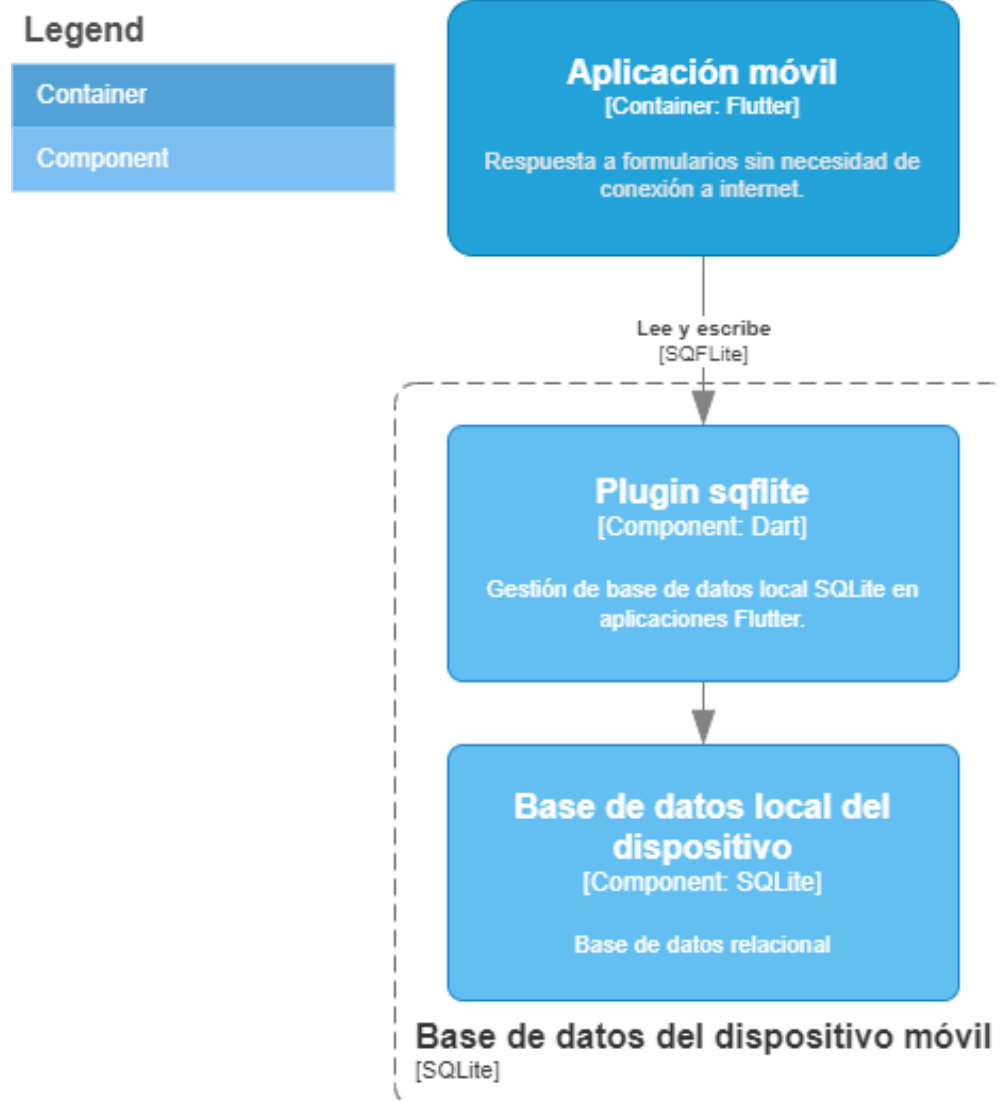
Legend

Container

Component

Aplicación móvil
[Container: Flutter]

Respuesta a formularios sin necesidad de conexión a internet.

Lee y escribe
[SQFLite]

Plugin sqflite
[Component: Dart]

Gestión de base de datos local SQLite en aplicaciones Flutter.

Base de datos local del dispositivo
[Component: SQLite]

Base de datos relacional

Base de datos del dispositivo móvil
[SQLite]